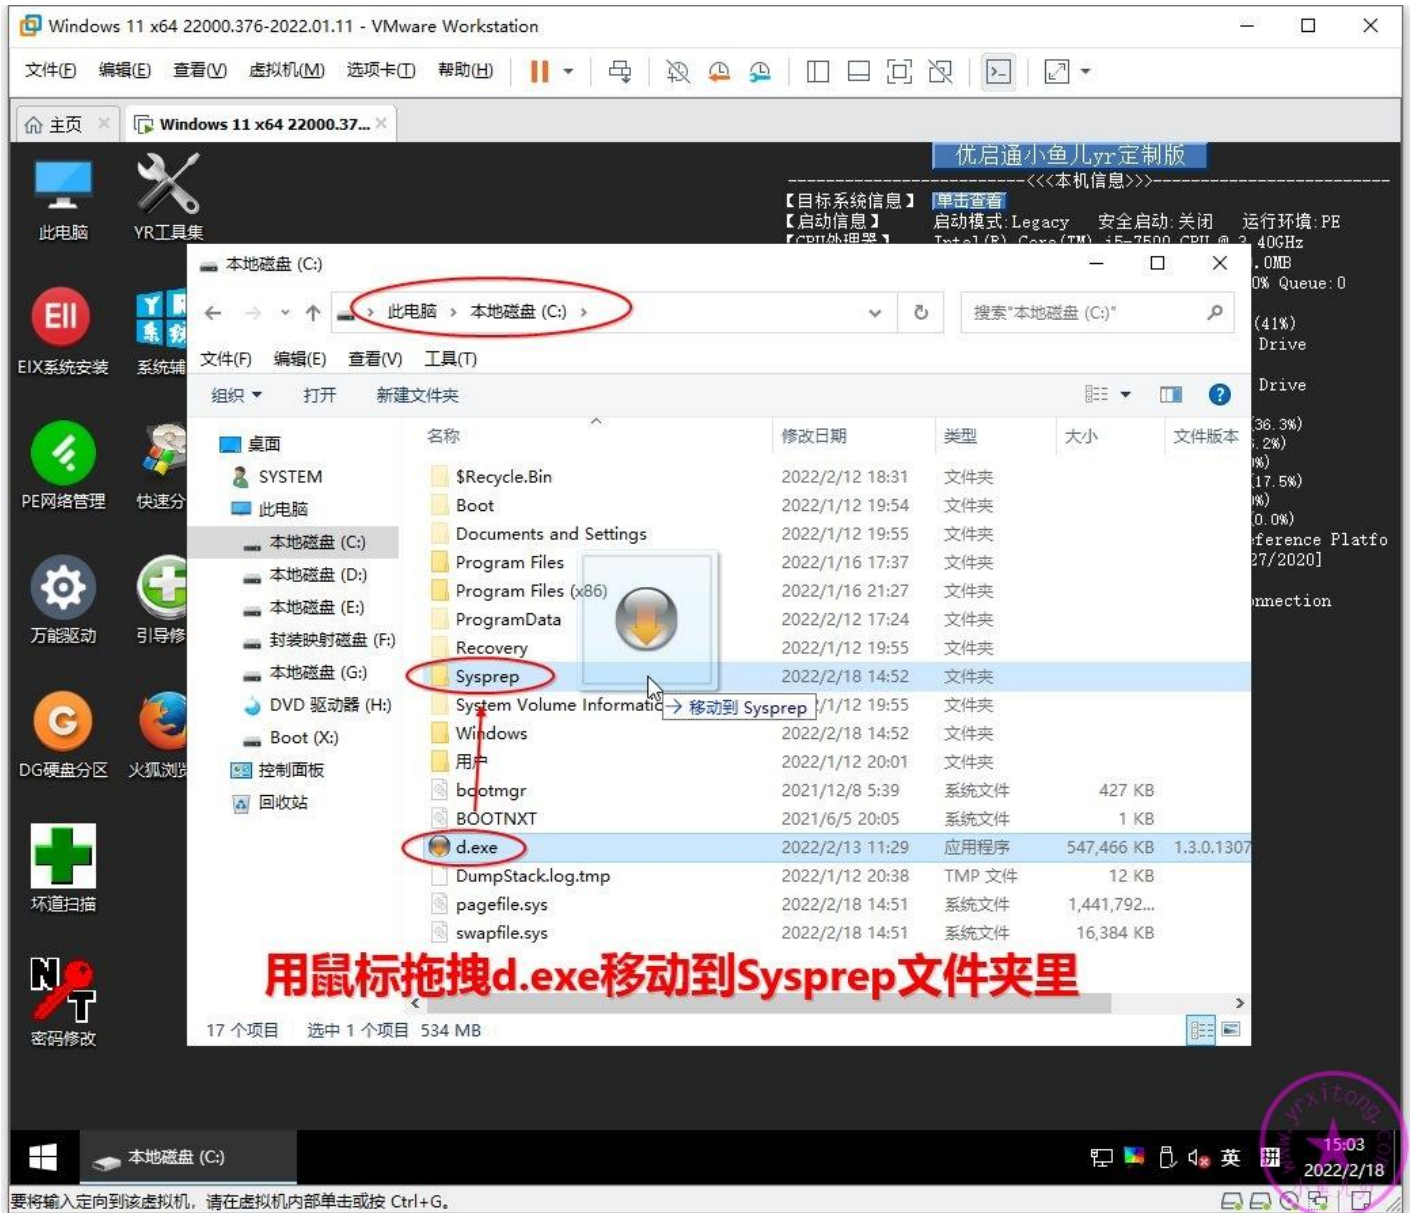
Windows 11 x64 22000.376-2022.01.11 - VMware Workstation

文件(F) 编辑(E) 查看(V) 虚拟机(M) 选项卡(T) 帮助(H)

主页 × Windows 11 x64 22000.37... ×

此电脑 YR工具集 EIX系统安装 系统辅 PE网络管理 快速分 万能驱动 引导修 DG硬盘分区 火狐浏览 坏道扫描 密码修改

优启通小鱼儿yr定制版
-----------------------<<<本机信息>>>-----------------------
【目标系统信息】 单击查看
【启动信息】 启动模式:Legacy 安全启动:关闭 运行环境:PE
【CPU处理器】 Intel(R) Core(TM) i5-7500 CPU @ 3.40GHz
.0MB
0% Queue:0
(41%)
Drive
Drive
(36.3%)
.2%)
0%)
(17.5%)
0%)
(0.0%)
eference Platfo
27/2020]
nnection

本地磁盘 (C:)

此电脑 › 本地磁盘 (C:) ›

搜索"本地磁盘 (C:)"

文件(F) 编辑(E) 查看(V) 工具(T)

组织 ▾ 打开 新建文件夹

桌面
SYSTEM
此电脑
本地磁盘 (C:)
本地磁盘 (D:)
本地磁盘 (E:)
封装映射磁盘 (F:)
本地磁盘 (G:)
DVD 驱动器 (H:)
Boot (X:)
控制面板
回收站

| 名称 | 修改日期 | 类型 | 大小 | 文件版本 |
|---|---|---|---|---|
| $Recycle.Bin | 2022/2/12 18:31 | 文件夹 | | |
| Boot | 2022/1/12 19:54 | 文件夹 | | |
| Documents and Settings | 2022/1/12 19:55 | 文件夹 | | |
| Program Files | 2022/1/16 17:37 | 文件夹 | | |
| Program Files (x86) | 2022/1/16 21:27 | 文件夹 | | |
| ProgramData | 2022/2/12 17:24 | 文件夹 | | |
| Recovery | 2022/1/12 19:55 | 文件夹 | | |
| Sysprep | 2022/2/18 14:52 | 文件夹 | | |
| System Volume Informatio | 2022/1/12 19:55 | 文件夹 | | |
| Windows | 2022/2/18 14:52 | 文件夹 | | |
| 用户 | 2022/1/12 20:01 | 文件夹 | | |
| bootmgr | 2021/12/8 5:39 | 系统文件 | 427 KB | |
| BOOTNXT | 2021/6/5 20:05 | 系统文件 | 1 KB | |
| d.exe | 2022/2/13 11:29 | 应用程序 | 547,466 KB | 1.3.0.1307 |
| DumpStack.log.tmp | 2022/1/12 20:38 | TMP 文件 | 12 KB | |
| pagefile.sys | 2022/2/18 14:51 | 系统文件 | 1,441,792... | |
| swapfile.sys | 2022/2/18 14:51 | 系统文件 | 16,384 KB | |

→ 移动到 Sysprep

用鼠标拖拽d.exe移动到Sysprep文件夹里

17 个项目 选中 1 个项目 534 MB

本地磁盘 (C:)

英 15:03 2022/2/18

要将输入定向到该虚拟机，请在虚拟机内部单击或按 Ctrl+G。

www.yrxitong.com